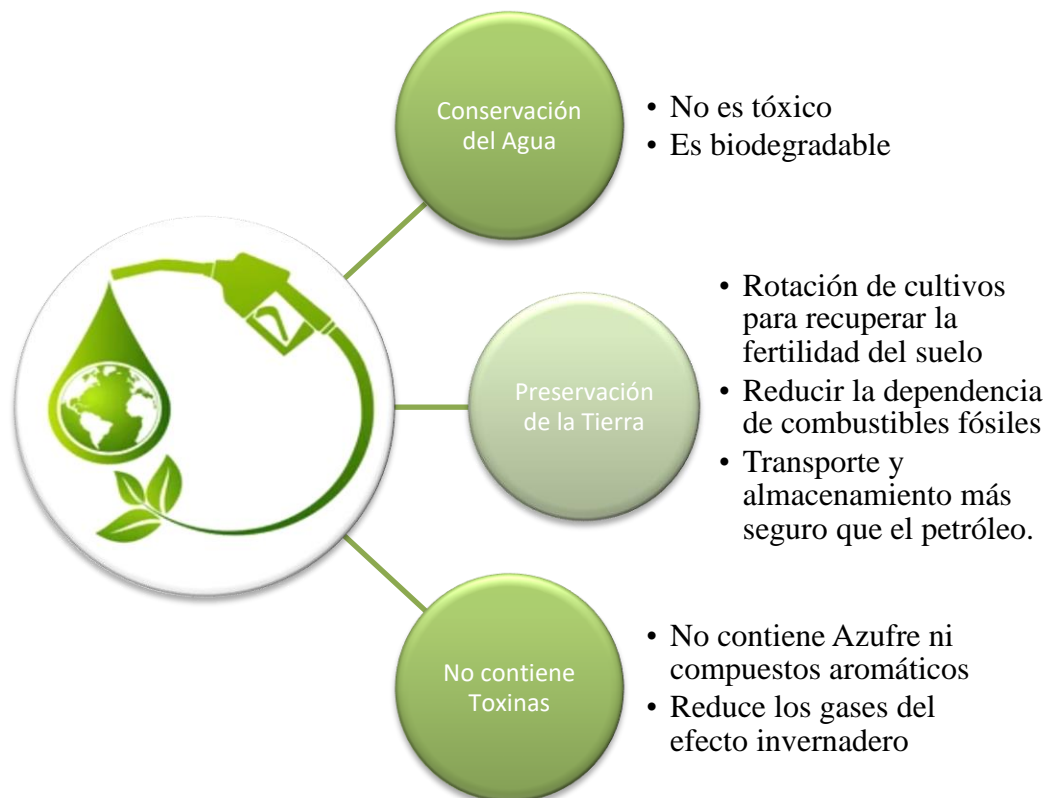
Conservación del Agua

- No es tóxico
- Es biodegradable

Preservación de la Tierra

- Rotación de cultivos para recuperar la fertilidad del suelo
- Reducir la dependencia de combustibles fósiles
- Transporte y almacenamiento más seguro que el petróleo.

No contiene Toxinas

- No contiene Azufre ni compuestos aromáticos
- Reduce los gases del efecto invernadero